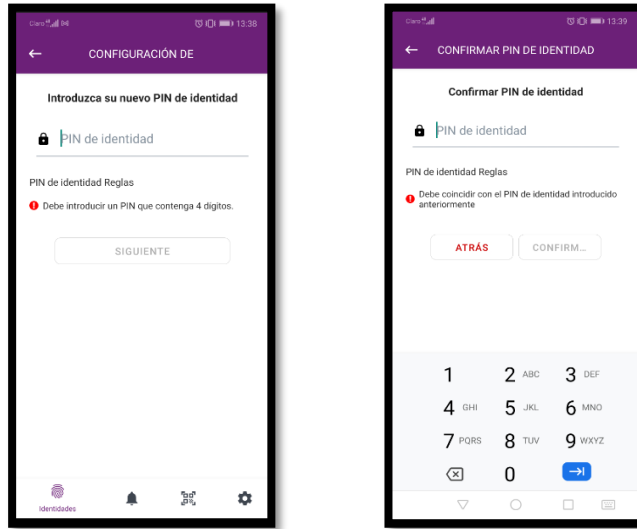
Claro 13:38

CONFIGURACIÓN DE

Introduzca su nuevo PIN de identidad

PIN de identidad

PIN de identidad Reglas

Debe introducir un PIN que contenga 4 digitos.

SIGUIENTE

Identidades

Claro 13:39

CONFIRMAR PIN DE IDENTIDAD

Confirmar PIN de identidad

PIN de identidad

PIN de identidad Reglas

Debe coincidir con el PIN de identidad introducido anteriormente

ATRÁS

CONFIRM...

1
2 ABC
3 DEF
4 GHI
5 JKL
6 MNO
7 PQRS
8 TUV
9 WXYZ
0